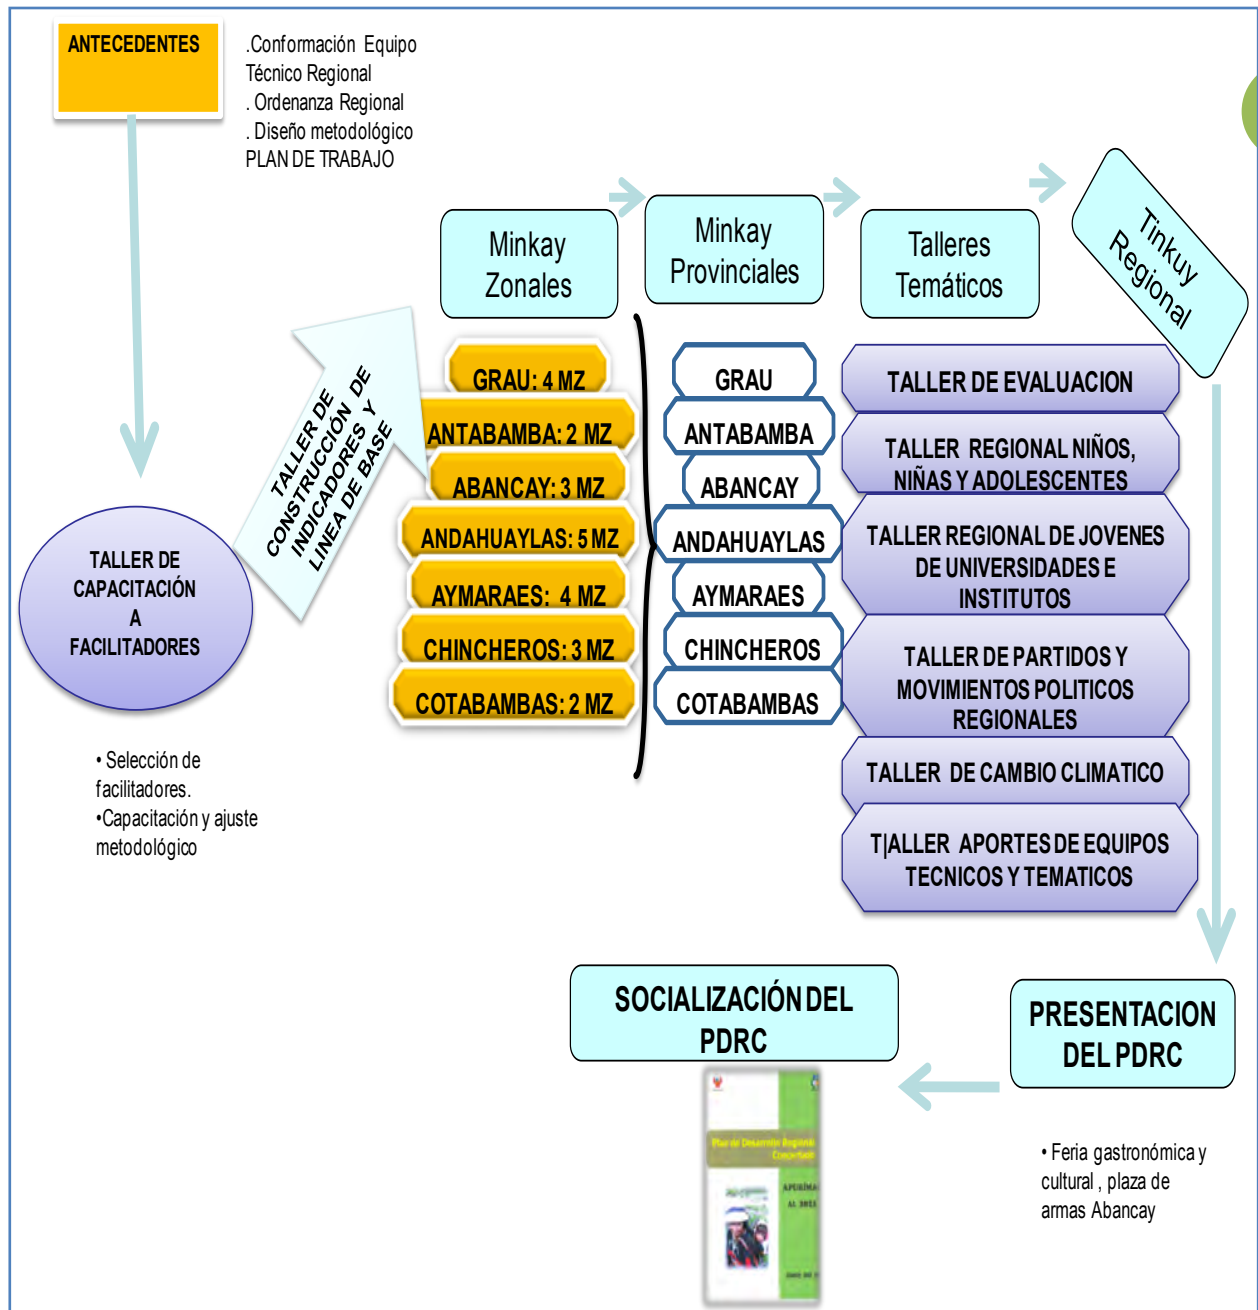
ANTECEDENTES

.Conformación Equipo Técnico Regional
. Ordenanza Regional
. Diseño metodológico
PLAN DE TRABAJO

TALLER DE CAPACITACIÓN A FACILITADORES

• Selección de facilitadores.
•Capacitación y ajuste metodológico

TALLER DE CONSTRUCCIÓN DE INDICADORES Y LINEA DE BASE

Minkay Zonales

Minkay Provinciales

Talleres Temáticos

Tinkuy Regional

GRAU: 4 MZ
ANTABAMBA: 2 MZ
ABANCAY: 3 MZ
ANDAHUAYLAS: 5 MZ
AYMARAES: 4 MZ
CHINCHEROS: 3 MZ
COTABAMBAS: 2 MZ

GRAU
ANTABAMBA
ABANCAY
ANDAHUAYLAS
AYMARAES
CHINCHEROS
COTABAMBAS

TALLER DE EVALUACION
TALLER REGIONAL NIÑOS, NIÑAS Y ADOLESCENTES
TALLER REGIONAL DE JOVENES DE UNIVERSIDADES E INSTITUTOS
TALLER DE PARTIDOS Y MOVIMIENTOS POLITICOS REGIONALES
TALLER DE CAMBIO CLIMATICO
T|ALLER APORTES DE EQUIPOS TECNICOS Y TEMATICOS

SOCIALIZACIÓN DEL PDRC

PRESENTACION DEL PDRC

Plan de Desarrollo Regional Concertado
APURÍMAC AL 2021

• Feria gastronómica y cultural , plaza de armas Abancay